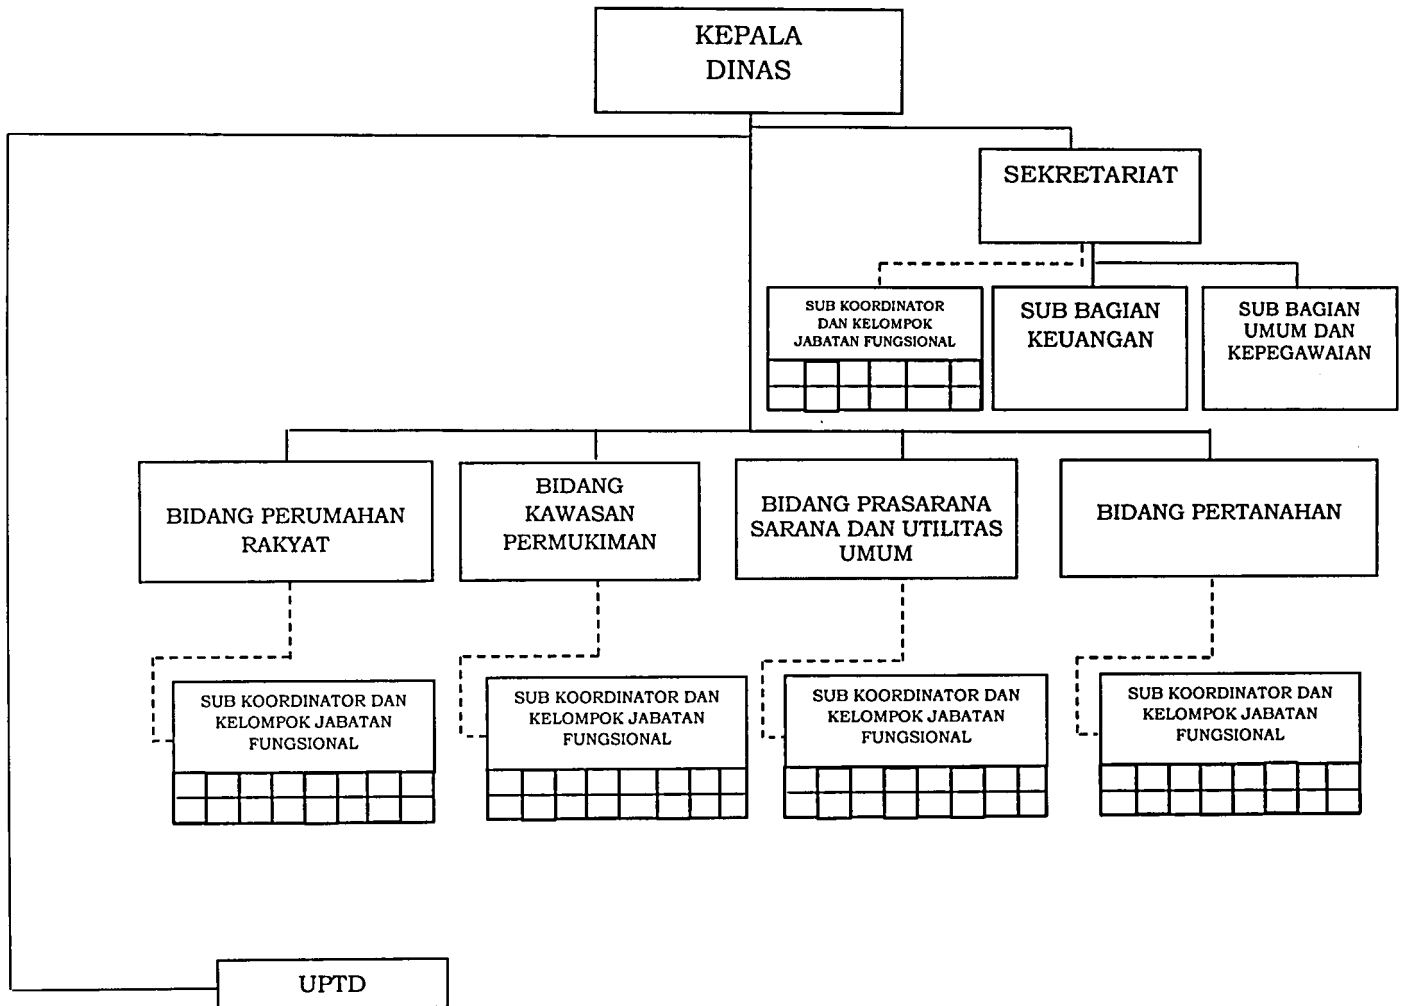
KEPALA DINAS

SEKRETARIAT

SUB KOORDINATOR DAN KELOMPOK JABATAN FUNGSIONAL

SUB BAGIAN KEUANGAN

SUB BAGIAN UMUM DAN KEPEGAWAIAN

BIDANG PERUMAHAN RAKYAT

BIDANG KAWASAN PERMUKIMAN

BIDANG PRASARANA SARANA DAN UTILITAS UMUM

BIDANG PERTANAHAN

SUB KOORDINATOR DAN KELOMPOK JABATAN FUNGSIONAL

SUB KOORDINATOR DAN KELOMPOK JABATAN FUNGSIONAL

SUB KOORDINATOR DAN KELOMPOK JABATAN FUNGSIONAL

SUB KOORDINATOR DAN KELOMPOK JABATAN FUNGSIONAL

UPTD